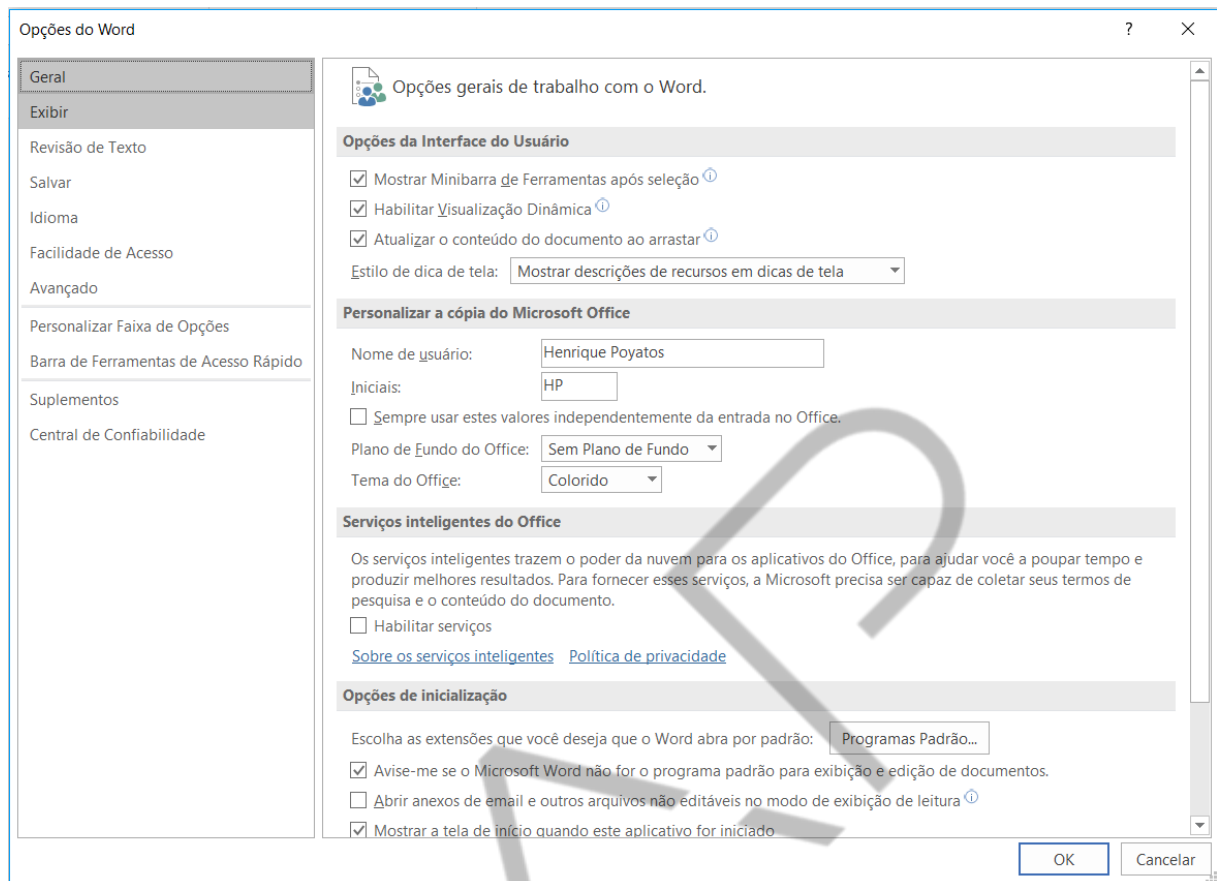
Opções do Word

?

Geral
Exibir
Revisão de Texto
Salvar
Idioma
Facilidade de Acesso
Avançado
Personalizar Faixa de Opções
Barra de Ferramentas de Acesso Rápido
Suplementos
Central de Confiabilidade

Opções gerais de trabalho com o Word.

Opções da Interface do Usuário

Mostrar Minibarra de Ferramentas após seleção
Habilitar Visualização Dinâmica
Atualizar o conteúdo do documento ao arrastar
Estilo de dica de tela: Mostrar descrições de recursos em dicas de tela

Personalizar a cópia do Microsoft Office

Nome de usuário: Henrique Poyatos
Iniciais: HP
Sempre usar estes valores independentemente da entrada no Office.
Plano de Fundo do Office: Sem Plano de Fundo
Tema do Office: Colorido

Serviços inteligentes do Office

Os serviços inteligentes trazem o poder da nuvem para os aplicativos do Office, para ajudar você a poupar tempo e produzir melhores resultados. Para fornecer esses serviços, a Microsoft precisa ser capaz de coletar seus termos de pesquisa e o conteúdo do documento.
Habilitar serviços
Sobre os serviços inteligentes Política de privacidade

Opções de inicialização

Escolha as extensões que você deseja que o Word abra por padrão: Programas Padrão...
Avise-me se o Microsoft Word não for o programa padrão para exibição e edição de documentos.
Abrir anexos de email e outros arquivos não editáveis no modo de exibição de leitura
Mostrar a tela de início quando este aplicativo for iniciado

OK Cancelar